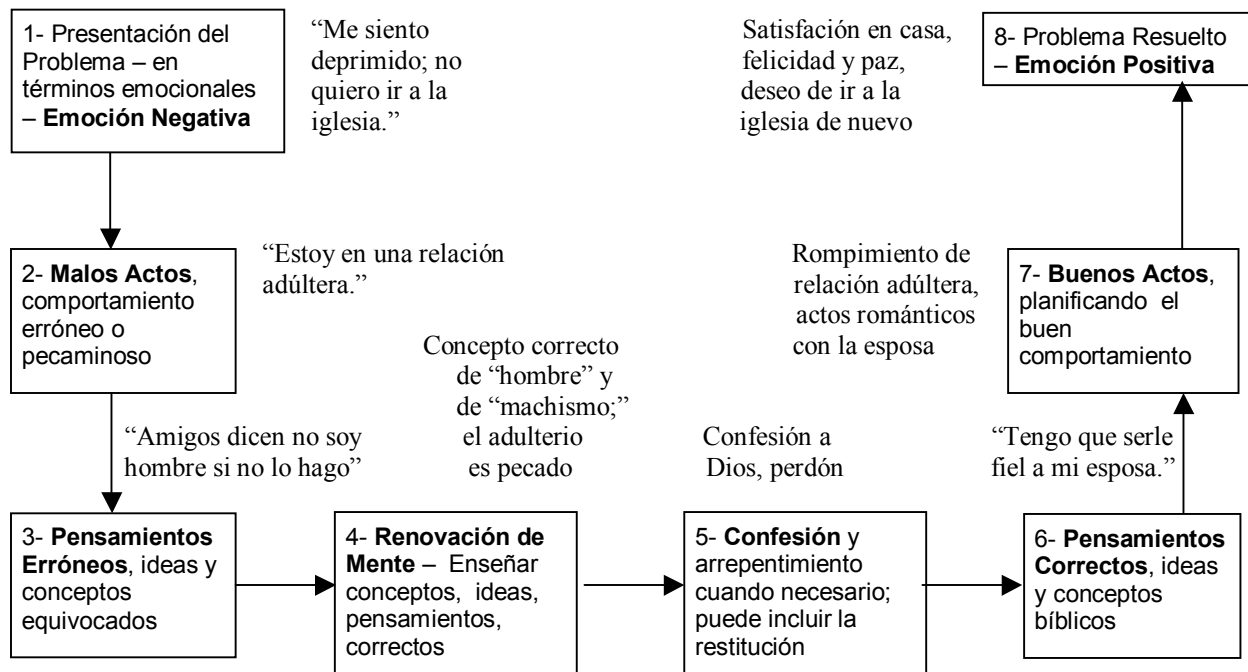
1- Presentación del Problema – en términos emocionales – Emoción Negativa

“Me siento deprimido; no quiero ir a la iglesia.”

Satisfación en casa, felicidad y paz, deseo de ir a la iglesia de nuevo

8- Problema Resuelto – Emoción Positiva

2- Malos Actos, comportamiento erróneo o pecaminoso

“Estoy en una relación adúltera.”

Rompimiento de relación adúltera, actos románticos con la esposa

7- Buenos Actos, planificando el buen comportamiento

Concepto correcto de “hombre” y de “machismo;” el adulterio es pecado

“Amigos dicen no soy hombre si no lo hago”

Confesión a Dios, perdón

“Tengo que serle fiel a mi esposa.”

3- Pensamientos Erróneos, ideas y conceptos equivocados

4- Renovación de Mente – Enseñar conceptos, ideas, pensamientos, correctos

5- Confesión y arrepentimiento cuando necesario; puede incluir la restitución

6- Pensamientos Correctos, ideas y conceptos bíblicos